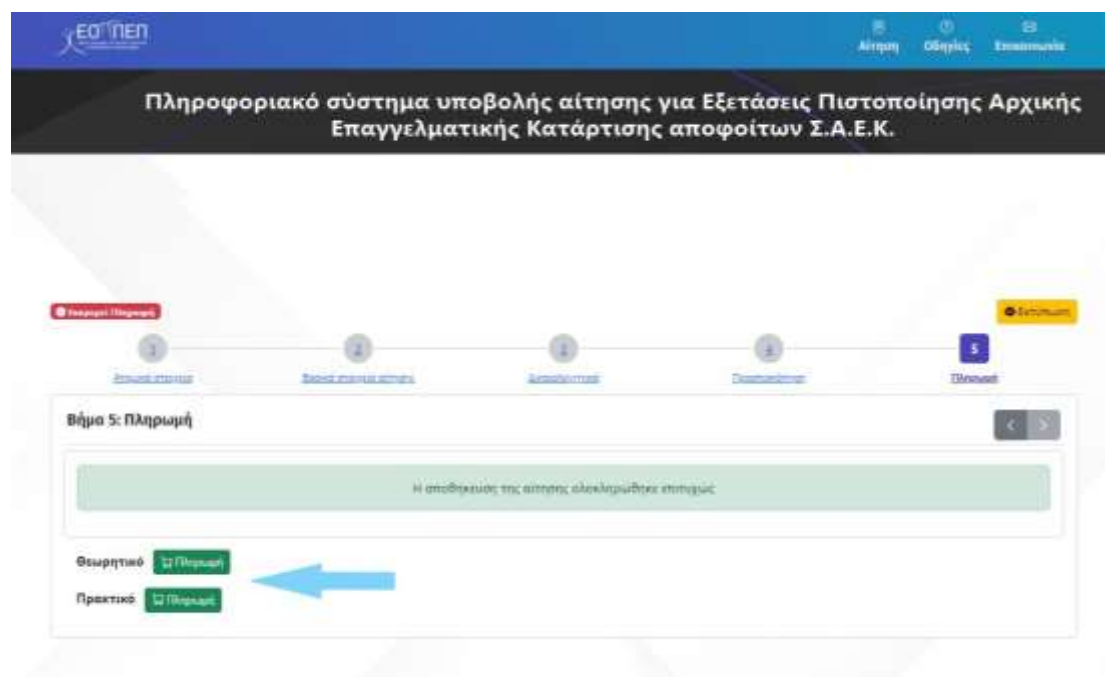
ΕΟΠΠΕΠ

Αίτηση Οδηγίες Επικοινωνία

Πληροφοριακό σύστημα υποβολής αίτησης για Εξετάσεις Πιστοποίησης Αρχικής Επαγγελματικής Κατάρτισης αποφοίτων Σ.Α.Ε.Κ.

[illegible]

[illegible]

1 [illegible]

2 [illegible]

3 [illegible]

4 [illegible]

5 Πληρωμή

Βήμα 5: Πληρωμή

Η αποθήκευση της αίτησης ολοκληρώθηκε επιτυχώς

Θεωρητικό Πληρωμή

Πρακτικό Πληρωμή